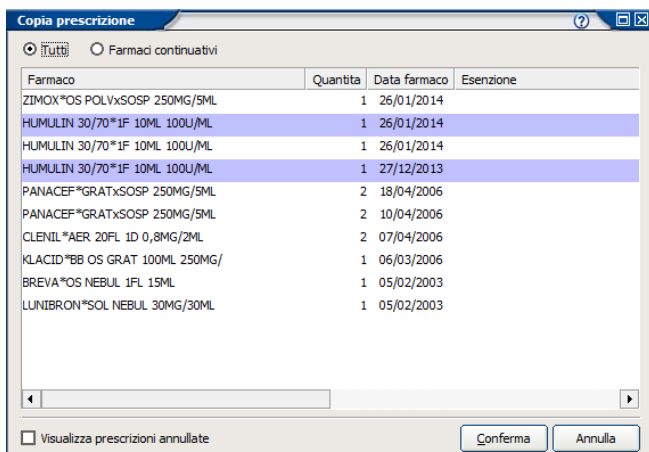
Copia prescrizione

? □ ☒

Tutti   Farmaci continuativi

| Farmaco | Quantita | Data farmaco | Esenzione |
|---|---|---|---|
| ZIMOX*OS POLVxSOSP 250MG/5ML | 1 | 26/01/2014 | |
| HUMULIN 30/70*1F 10ML 100U/ML | 1 | 26/01/2014 | |
| HUMULIN 30/70*1F 10ML 100U/ML | 1 | 26/01/2014 | |
| HUMULIN 30/70*1F 10ML 100U/ML | 1 | 27/12/2013 | |
| PANACEF*GRATxSOSP 250MG/5ML | 2 | 18/04/2006 | |
| PANACEF*GRATxSOSP 250MG/5ML | 2 | 10/04/2006 | |
| CLENIL*AER 20FL 1D 0,8MG/2ML | 2 | 07/04/2006 | |
| KLACID*BB OS GRAT 100ML 250MG/ | 1 | 06/03/2006 | |
| BREVA*OS NEBUL 1FL 15ML | 1 | 05/02/2003 | |
| LUNIBRON*SOL NEBUL 30MG/30ML | 1 | 05/02/2003 | |

Visualizza prescrizioni annullate

Conferma   Annulla